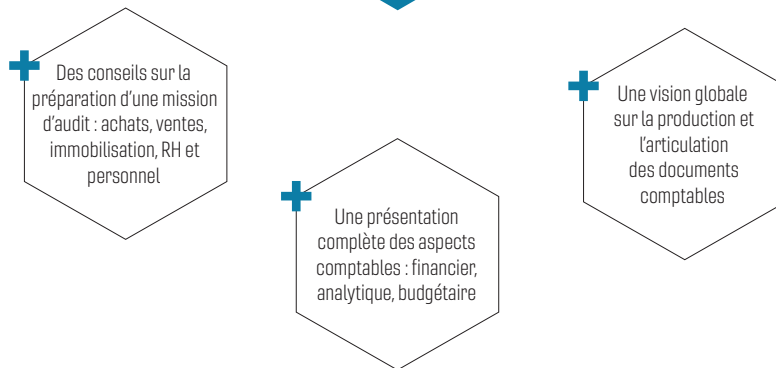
Des conseils sur la préparation d'une mission d'audit : achats, ventes, immobilisation, RH et personnel

Une présentation complète des aspects comptables : financier, analytique, budgétaire

Une vision globale sur la production et l'articulation des documents comptables